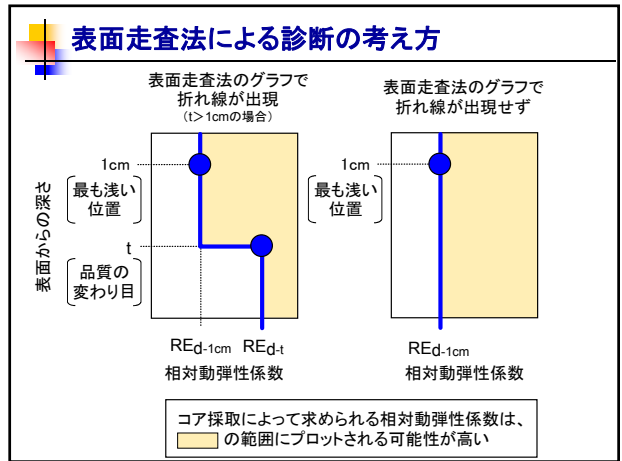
表面走査法による診断の考え方

表面走査法のグラフで折れ線が出現
（t＞1cmの場合）

1cm
最も浅い位置

表面からの深さ

t
品質の変わり目

RE$_{d-1cm}$ RE$_{d-t}$
相対動弾性係数

表面走査法のグラフで折れ線が出現せず

1cm
最も浅い位置

RE$_{d-1cm}$
相対動弾性係数

コア採取によって求められる相対動弾性係数は、
の範囲にプロットされる可能性が高い